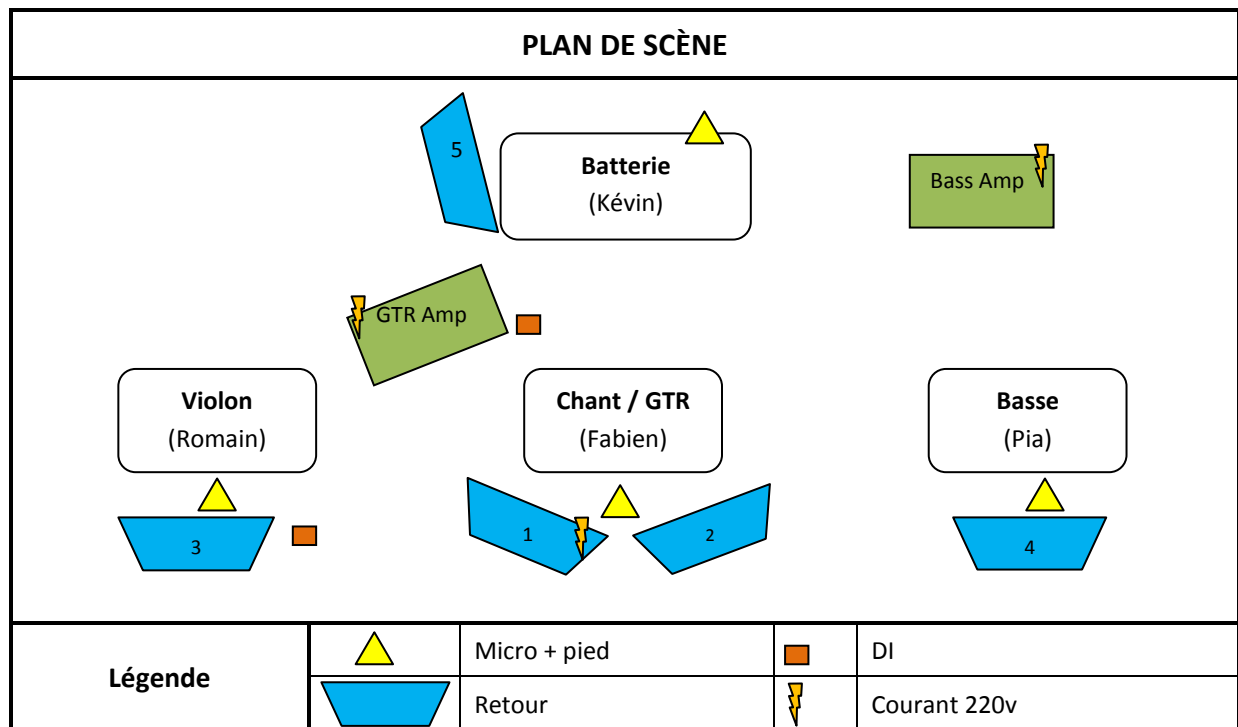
PLAN DE SCÈNE

5

Batterie
(Kévin)

Bass Amp

GTR Amp

Violon
(Romain)

Chant / GTR
(Fabien)

Basse
(Pia)

3

1

2

4

| Légende | | Micro + pied | | DI |
|---|---|---|---|---|
| | | Retour | | Courant 220v |